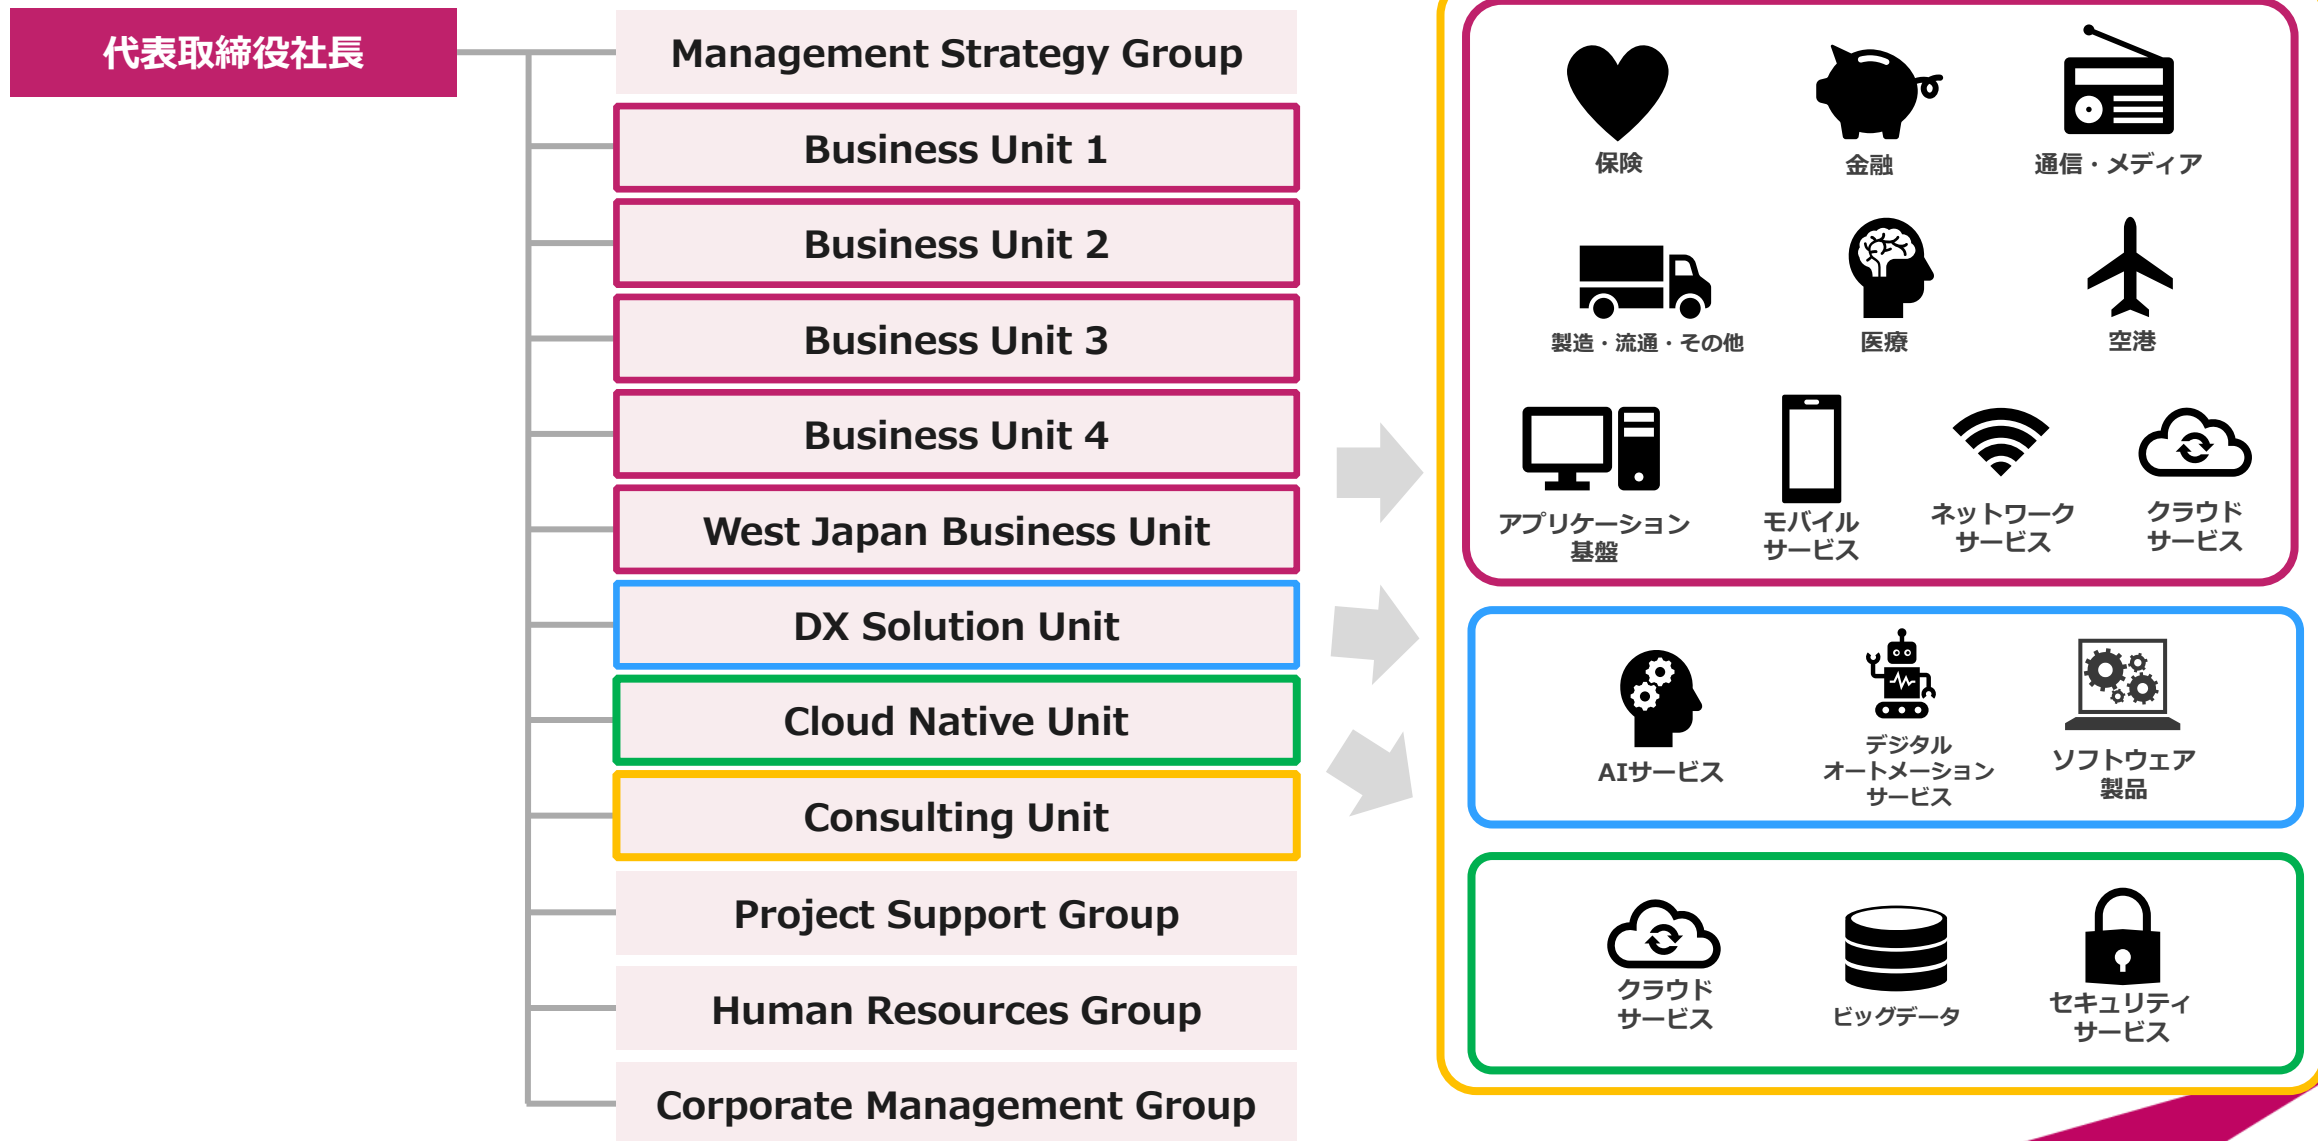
代表取締役社長

Management Strategy Group

Business Unit 1

Business Unit 2

Business Unit 3

Business Unit 4

West Japan Business Unit

DX Solution Unit

Cloud Native Unit

Consulting Unit

Project Support Group

Human Resources Group

Corporate Management Group

保険

金融

通信・メディア

製造・流通・その他

医療

空港

アプリケーション基盤

モバイルサービス

ネットワークサービス

クラウドサービス

AIサービス

デジタルオートメーションサービス

ソフトウェア製品

クラウドサービス

ビッグデータ

セキュリティサービス